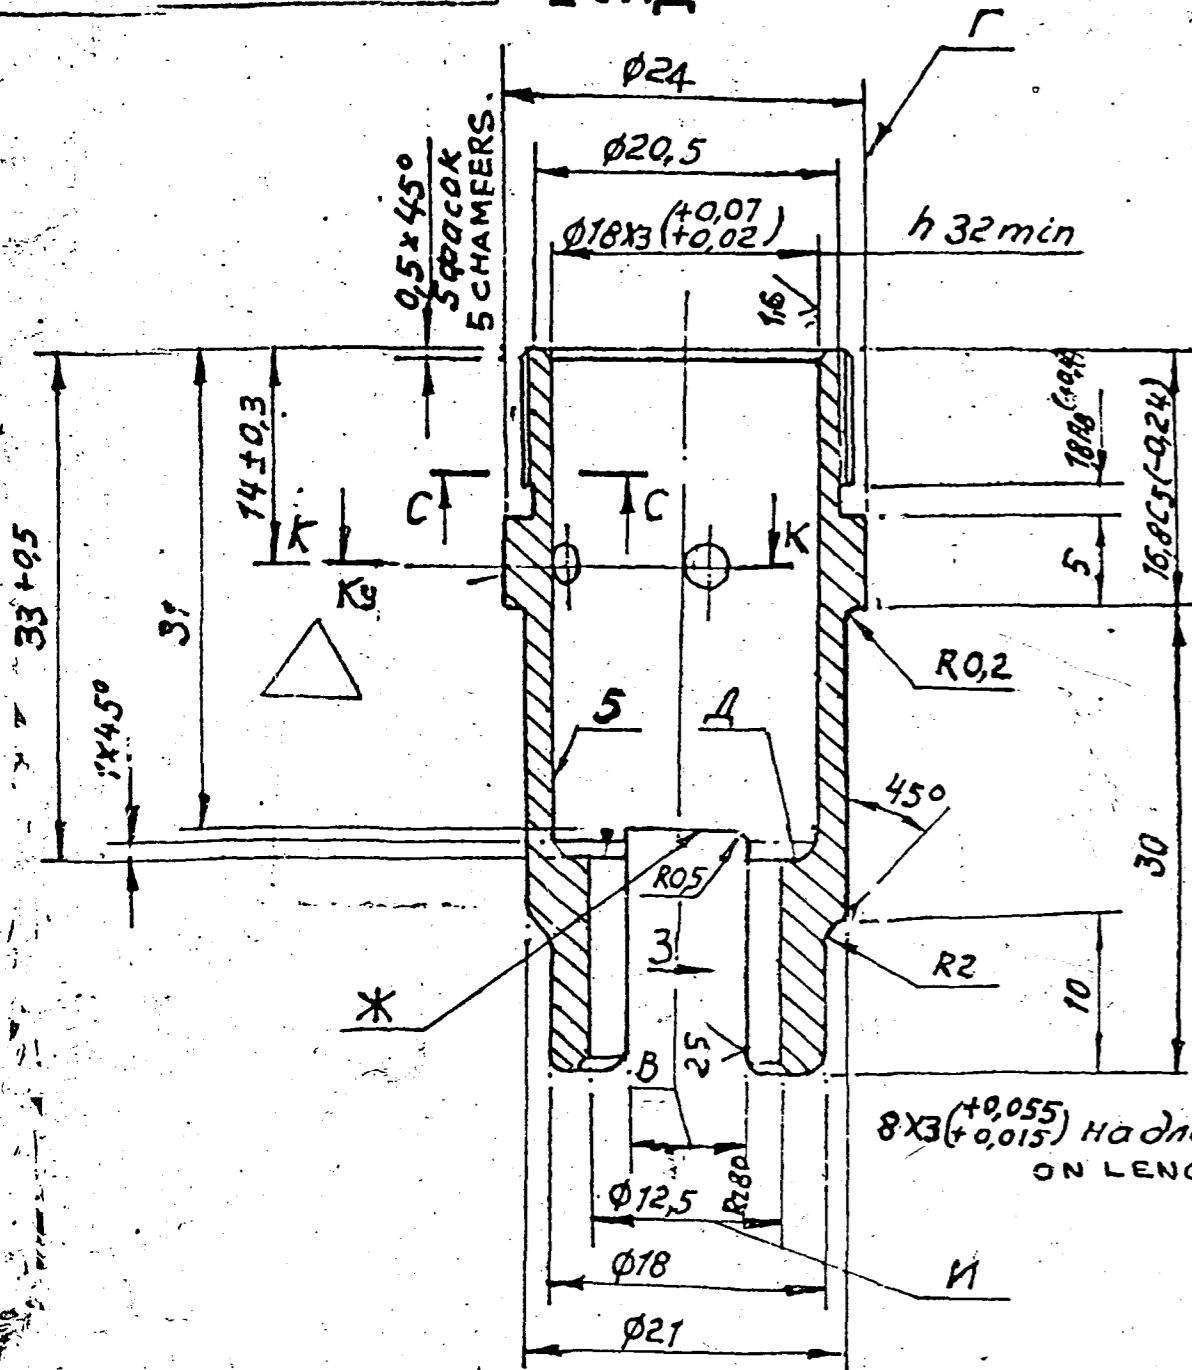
Г
$\phi 24$
$\phi 20,5$
$0,5\times45°$
5 фасок
5 CHAMFERS.
$\phi 18\times3\left(^{+0,07}_{+0,02}\right)$
h 32 min
1,6
$14\pm0,3$
C
C
K
K
Kg
$33^{+0,5}$
31
$1\times4,5°$
$18h8\left(_{-0,027}\right)$
$16,8C5\left(_{-0,24}\right)$
5
R0,2
5
Д
45°
30
R0,5
R2
3
10
Ж
25
B
$8\times3\left(^{+0,055}_{+0,015}\right)$ на дл
ON LENG
$\phi 12,5$
Rz80
$\phi 18$
И
$\phi 21$